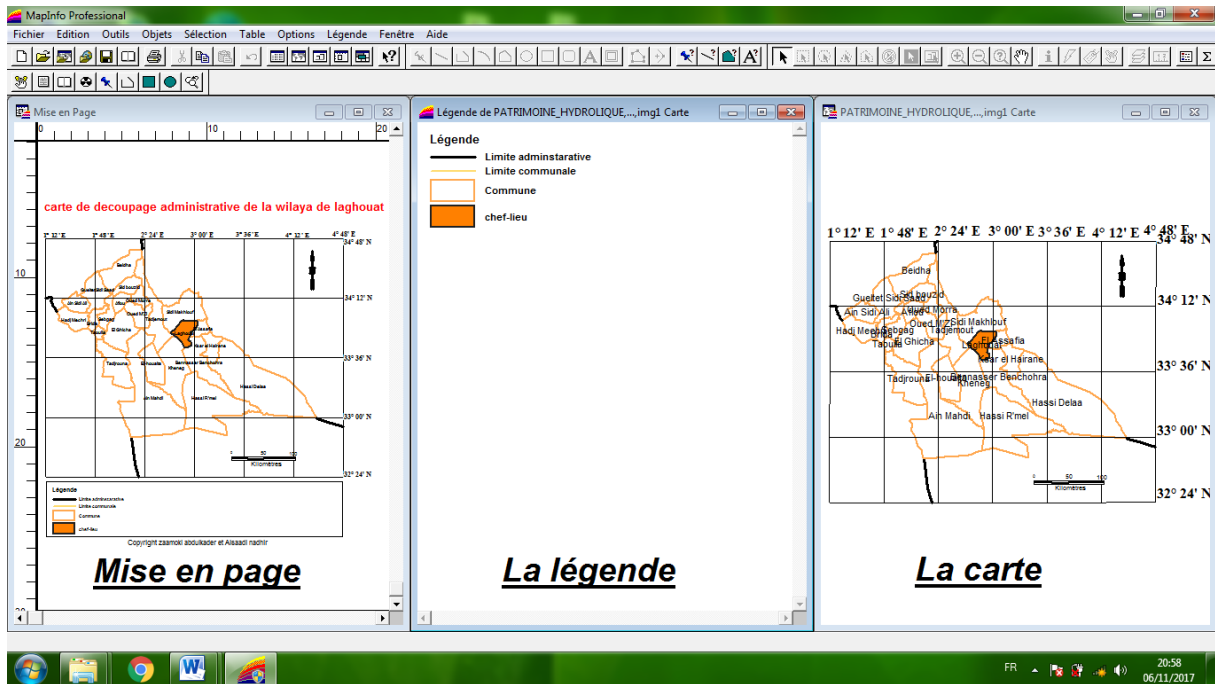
MapInfo Professional

Fichier Edition Outils Objets Sélection Table Options Légende Fenêtre Aide

Mise en Page

0 10 20

carte de decoupage administrative de la wilaya de laghouat

1° 12' E 1° 48' E 2° 24' E 3° 00' E 3° 36' E 4° 12' E 4° 48' E

34° 48' N 34° 12' N 33° 36' N 33° 00' N 32° 24' N

10

20

Beidha

Gueltet Sidi Saad

Sidi bouzid

Ain Sidi Ali

Aflou

Oued Morra

Hadj Mechri

Sebgag

Oued M'Zi

Tadjemout

Sidi Makhlouf

Taouiala

El Ghicha

El Assafia

Laghouat

Ksar el Hairane

Tadjrouna

El Houaita

Bennasser Benchohra

Kheneg

Hassi Delaa

Ain Mahdi

Hassi R'mel

0 50 100

Kilomètres

Légende

Limite adminstarative

Limite communale

Commune

chef-lieu

Copyright zaamoki abdulkader et Aissadi nadhir

Mise en page

Légende de PATRIMOINE_HYDROLIQUE,...,img1 Carte

Légende

Limite adminstarative

Limite communale

Commune

chef-lieu

La légende

PATRIMOINE_HYDROLIQUE,...,img1 Carte

1° 12' E 1° 48' E 2° 24' E 3° 00' E 3° 36' E 4° 12' E 4° 48' E

34° 48' N

34° 12' N

33° 36' N

33° 00' N

32° 24' N

Beidha

Gueltet Sidi Saad

Sidi bouzid

Ain Sidi Ali

Aflou

Oued Morra

Hadj Mechri

Sebgag

Oued M'Zi

Sidi Makhlouf

Tadjemout

Taouiala

El Ghicha

El Assafia

Laghouat

Ksar el Hairane

Tadjrouna

El Houaita

Bennasser Benchohra

Kheneg

Hassi Delaa

Ain Mahdi

Hassi R'mel

0 50 100

Kilomètres

La carte

FR

20:58

06/11/2017